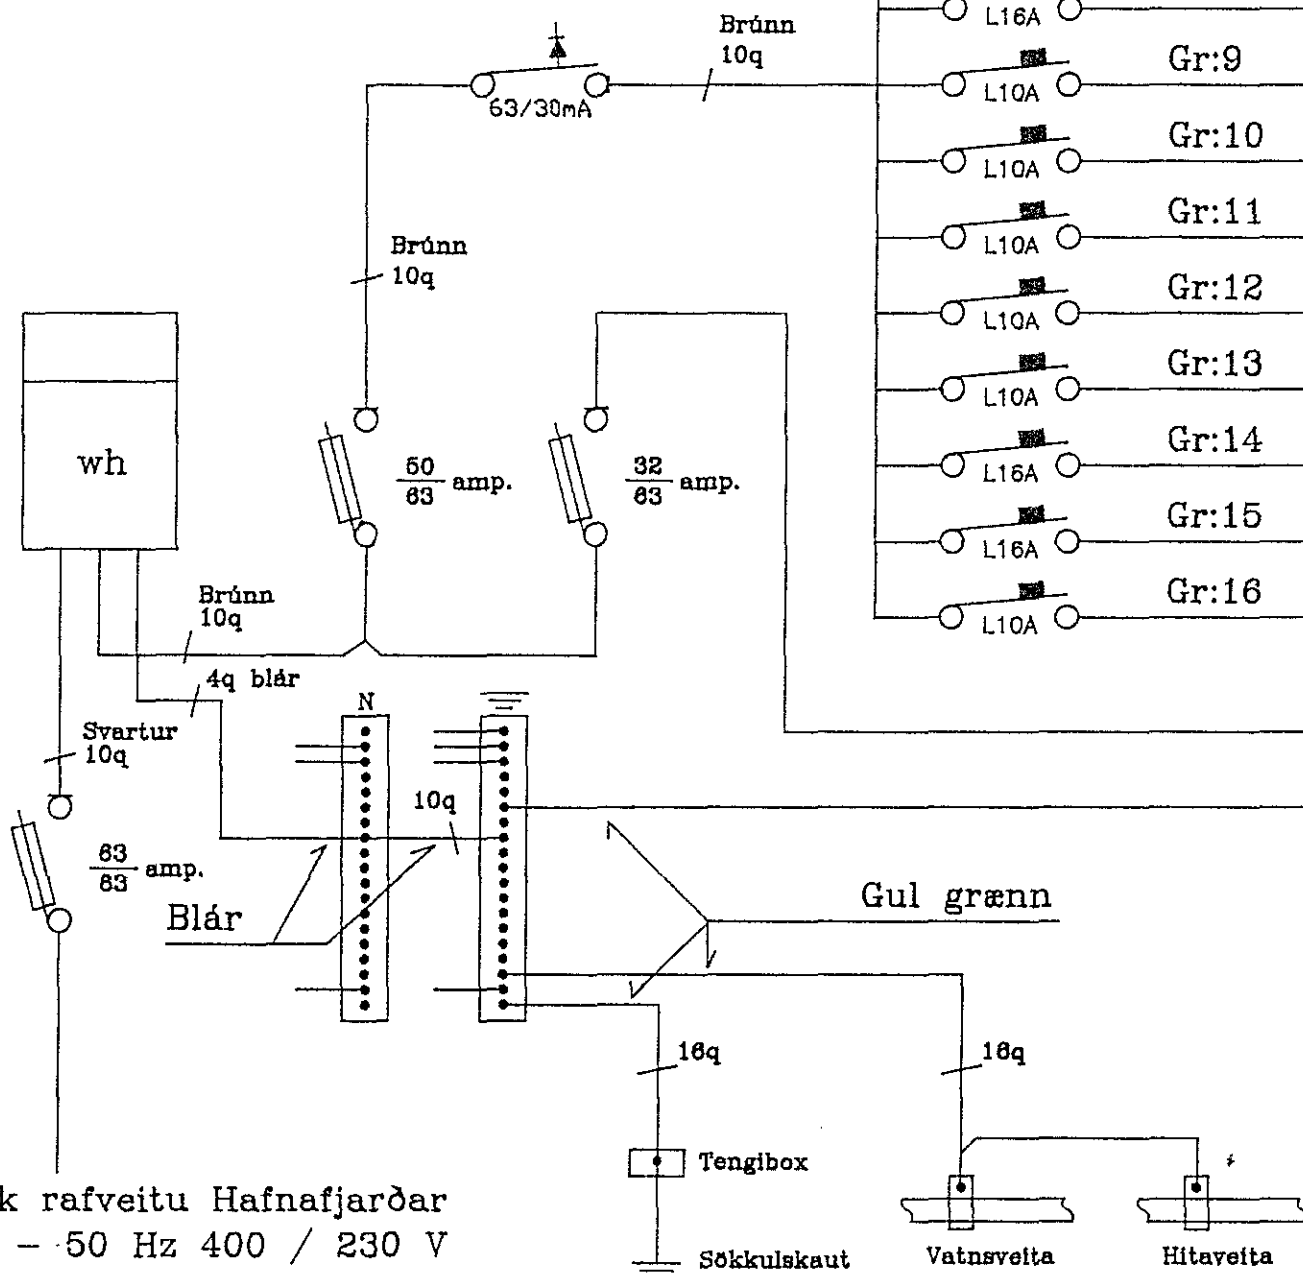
L16A
Brúnn
10q
63/30mA
L10A Gr:9
L10A Gr:10
L10A Gr:11
L10A Gr:12
L10A Gr:13
L16A Gr:14
L16A Gr:15
L10A Gr:16
Brúnn
10q
wh
$\frac{50}{63}$ amp.
$\frac{32}{63}$ amp.
Brúnn
10q
4q blár
N
Svartur
10q
10q
$\frac{63}{63}$ amp.
Blár
Gul grænn
16q
16q
Tengibox
k rafveitu Hafnafjarðar
– 50 Hz 400 / 230 V
Sökkulskaut
Vatnsveita
Hitaveita